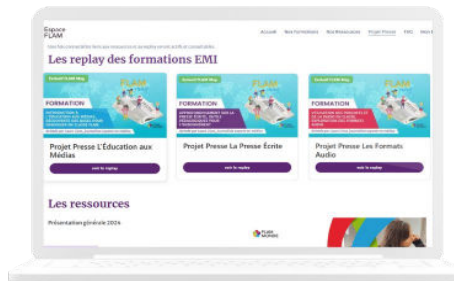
Espace FLAM

Accueil Nos formations Nos Ressources Projet Presse FAQ Mon E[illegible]

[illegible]

Les replay des formations EMI

Extrait FLAM Mag
FLAM
FORMATION
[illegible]

Extrait FLAM Mag
FLAM
FORMATION
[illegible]

Extrait FLAM Mag
FLAM
FORMATION
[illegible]

Projet Presse L'Éducation aux Médias
voir le replay

Projet Presse La Presse Écrite
voir le replay

Projet Presse Les Formats Audio
voir le replay

Les ressources

Présentation générale 2024

FLAM MONDE